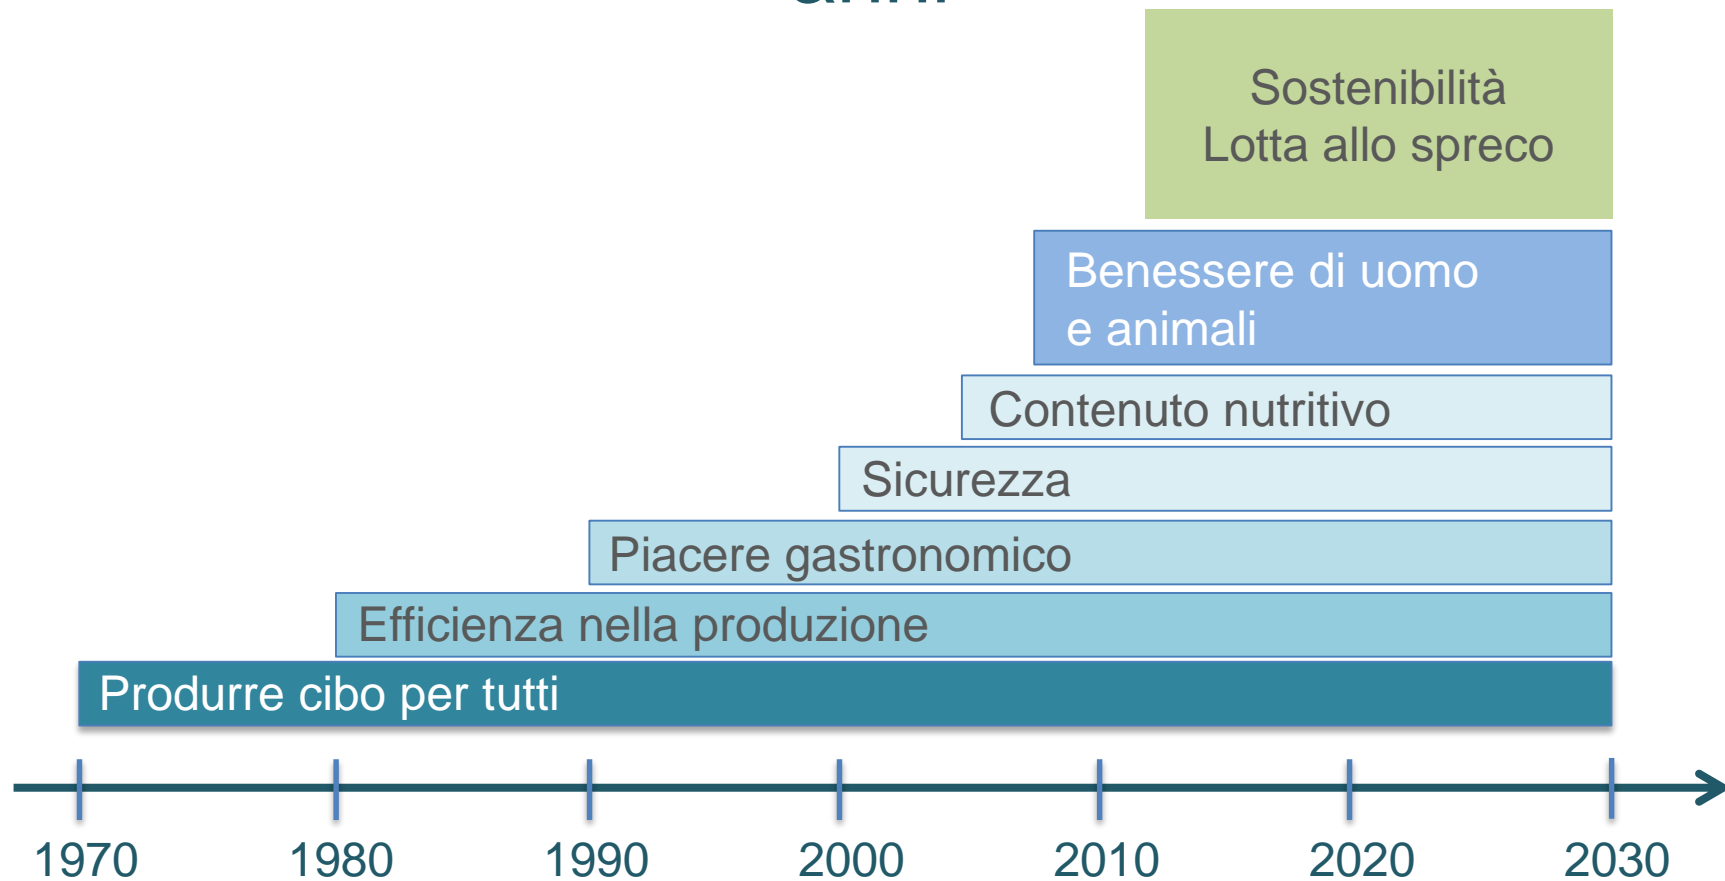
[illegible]

Sostenibilità
Lotta allo spreco

Benessere di uomo
e animali

Contenuto nutritivo

Sicurezza

Piacere gastronomico

Efficienza nella produzione

Produrre cibo per tutti

1970 1980 1990 2000 2010 2020 2030